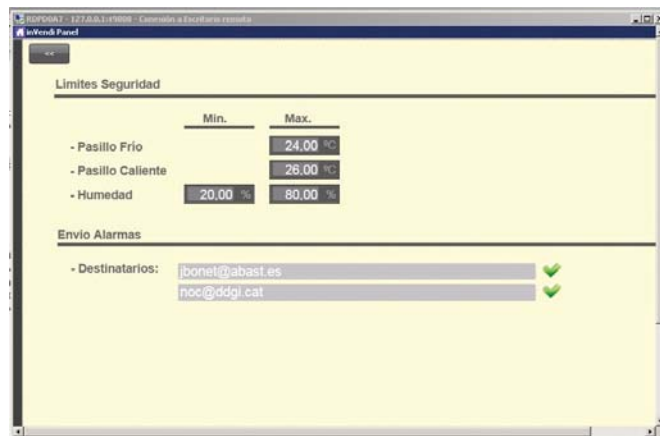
RDPDOA7 - 127.0.0.1:49800 - Conexión a Escritorio remoto
inVendi Panel

<<

Limites Seguridad

| | Min. | Max. |
|---|---|---|
| - Pasillo Frio | | 24,00 ºC |
| - Pasillo Caliente | | 26,00 ºC |
| - Humedad | 20,00 % | 80,00 % |

Envio Alarmas

- Destinatarios: jbonet@abast.es
noc@ddgi.cat